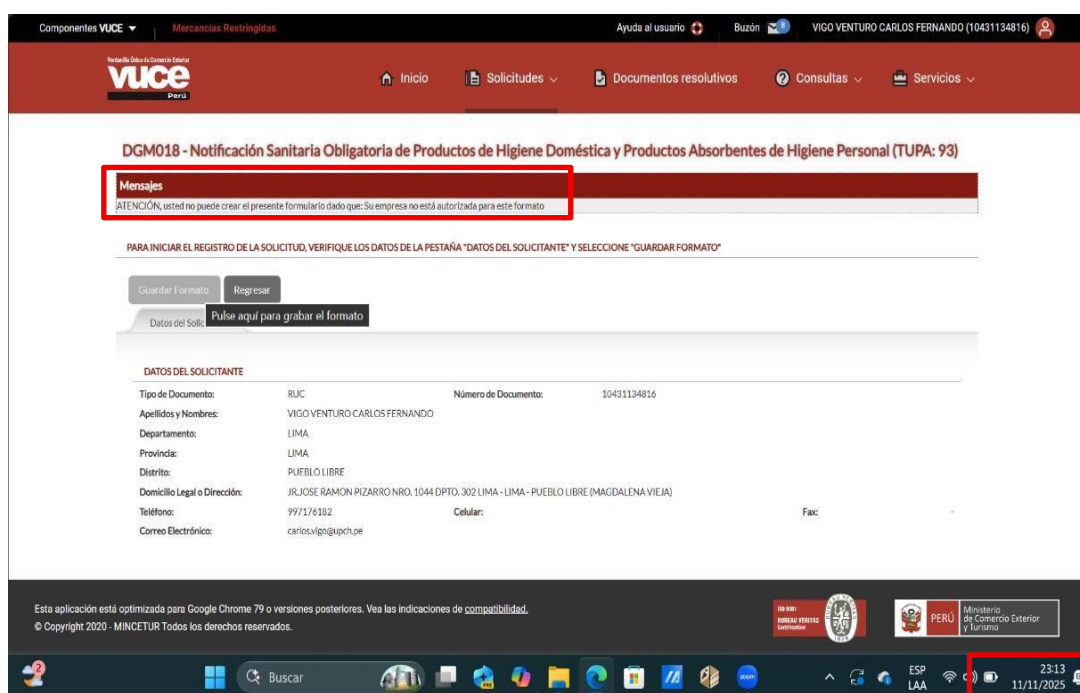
Componentes VUCE ▾ | Mercancías Restringidas

Ayuda al usuario Buzón 8 VIGO VENTURO CARLOS FERNANDO (10431134816)

Ventanilla Única de Comercio Exterior
vuce
Perú

Inicio Solicitudes ⌄ Documentos resolutivos Consultas ⌄ Servicios ⌄

DGM018 - Notificación Sanitaria Obligatoria de Productos de Higiene Doméstica y Productos Absorbentes de Higiene Personal (TUPA: 93)

Mensajes
ATENCIÓN, usted no puede crear el presente formulario dado que: Su empresa no está autorizada para este formato

PARA INICIAR EL REGISTRO DE LA SOLICITUD, VERIFIQUE LOS DATOS DE LA PESTAÑA "DATOS DEL SOLICITANTE" Y SELECCIONE "GUARDAR FORMATO"

Guardar Formato Regresar
Pulse aquí para grabar el formato
Datos del Solic

DATOS DEL SOLICITANTE

| | | | |
|---|---|---|---|
| Tipo de Documento: | RUC | Número de Documento: | 10431134816 |
| Apellidos y Nombres: | VIGO VENTURO CARLOS FERNANDO | | |
| Departamento: | LIMA | | |
| Provincia: | LIMA | | |
| Distrito: | PUEBLO LIBRE | | |
| Domicilio Legal o Dirección: | JR.JOSE RAMON PIZARRO NRO. 1044 DPTO. 302 LIMA - LIMA - PUEBLO LIBRE (MAGDALENA VIEJA) | | |
| Teléfono: | 997176182 | Celular: | Fax: - |
| Correo Electrónico: | carlos.vigo@upch.pe | | |

Esta aplicación está optimizada para Google Chrome 79 o versiones posteriores. Vea las indicaciones de compatibilidad.
© Copyright 2020 - MINCETUR Todos los derechos reservados.

BUREAU VERITAS Certification
PERÚ Ministerio de Comercio Exterior y Turismo

Buscar
ESP LAA
23:13
11/11/2025